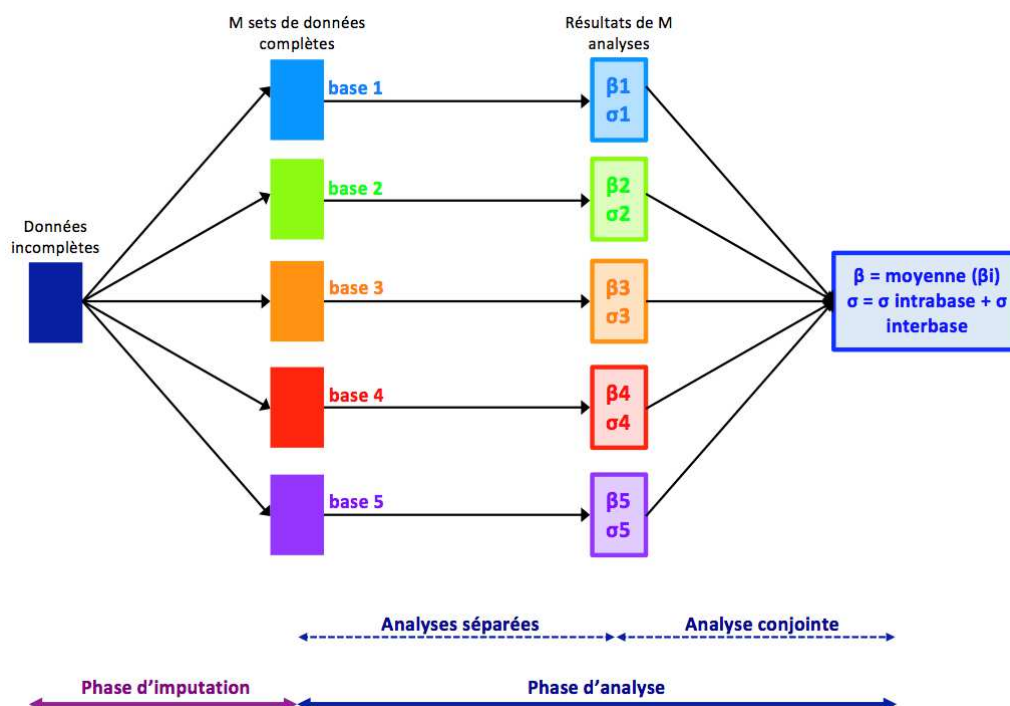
M sets de données complètes

Résultats de M analyses

Données incomplètes

base 1

base 2

base 3

base 4

base 5

β1
σ1

β2
σ2

β3
σ3

β4
σ4

β5
σ5

β = moyenne (βi)
σ = σ intrabase + σ interbase

Analyses séparées

Analyse conjointe

Phase d'imputation

Phase d'analyse